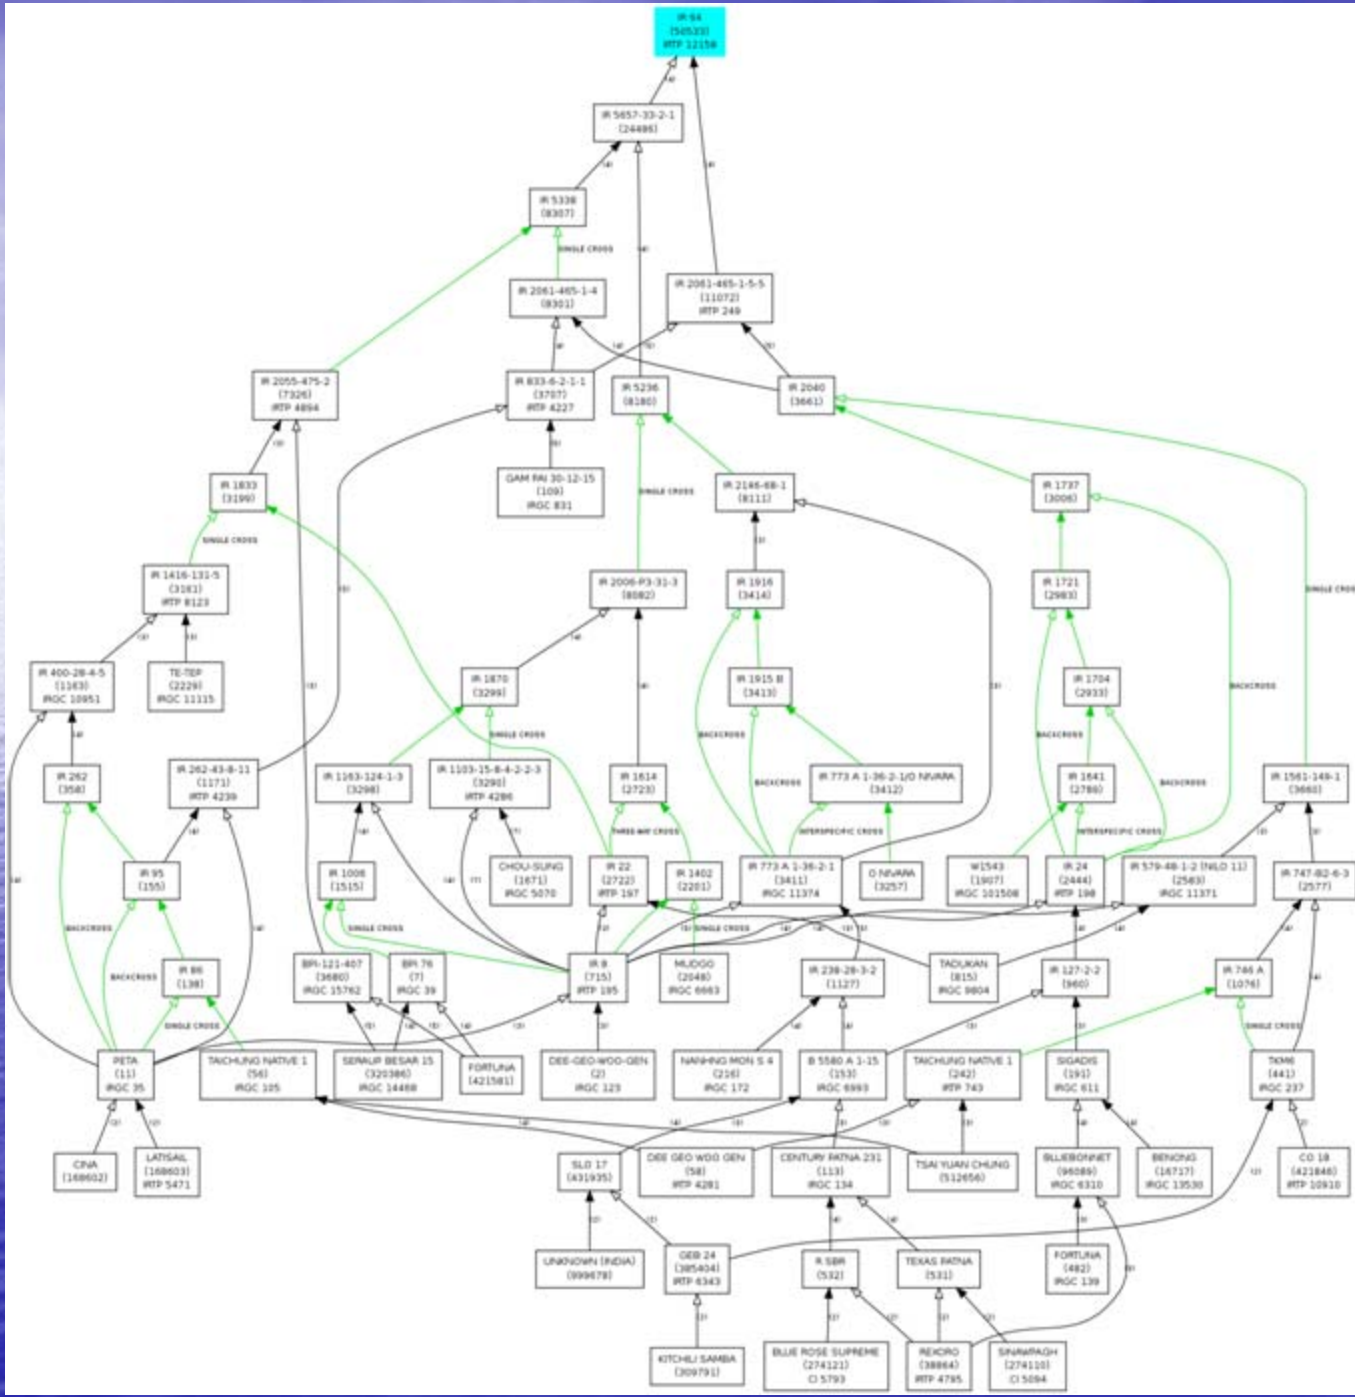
IR 64
[50533]
IRTP 12158

IR 5657-33-2-1
[24486]

IR 5338
[8307]

SINGLE CROSS

IR 2061-465-1-4
[8301]

IR 2061-465-1-5-5
[11072]
IRTP 249

IR 2055-475-2
[7326]
IRTP 4894

IR 833-6-2-1-1
[3707]
IRTP 4227

IR 5236
[8180]

IR 2040
[3661]

GAM PAI 30-12-15
[109]
IRGC 831

IR 1833
[3199]

SINGLE CROSS

IR 2146-68-1
[8111]

IR 1737
[3006]

IR 1416-131-5
[3161]
IRTP 8123

SINGLE CROSS

IR 2006-P3-31-3
[8082]

IR 1916
[3414]

IR 1721
[2983]

SINGLE CROSS

IR 400-28-4-5
[1163]
IRGC 10951

TE-TEP
[2229]
IRGC 11115

IR 1870
[3299]

IR 1915 B
[3413]

IR 1704
[2933]

BACKCROSS

IR 262
[358]

IR 262-43-8-11
[1171]
IRTP 4239

IR 1163-124-1-3
[3298]

IR 1103-15-8-4-2-2-3
[3290]
IRTP 4286

SINGLE CROSS

IR 1614
[2723]

BACKCROSS

BACKCROSS

IR 773 A 1-36-2-1/O NIVARA
[3412]

IR 1641
[2786]

BACKCROSS

BACKCROSS

IR 1561-149-1
[3660]

IR 95
[155]

IR 1006
[1515]

CHOU-SUNG
[1671]
IRGC 5070

THREE-WAY CROSS

IR 22
[2722]
IRTP 197

IR 1402
[2201]

INTERSPECIFIC CROSS

IR 773 A 1-36-2-1
[3411]
IRGC 11374

O NIVARA
[3257]

W1543
[1907]
IRGC 101508

INTERSPECIFIC CROSS

IR 24
[2444]
IRTP 198

IR 579-48-1-2 [NILO 11]
[2583]
IRGC 11371

IR 747-B2-6-3
[2577]

BACKCROSS

SINGLE CROSS

SINGLE CROSS

IR 8
[715]
IRTP 195

IR 86
[138]

BACKCROSS

BPI-121-407
[3680]
IRGC 15762

BPI 76
[7]
IRGC 39

MUDGO
[2048]
IRGC 6663

IR 238-28-3-2
[1127]

TADUKAN
[815]
IRGC 9804

IR 127-2-2
[960]

IR 746 A
[1076]

SINGLE CROSS

SINGLE CROSS

PETA
[11]
IRGC 35

TAICHUNG NATIVE 1
[56]
IRGC 105

SERAUP BESAR 15
[320386]
IRGC 14468

FORTUNA
[421581]

DEE-GEO-WOO-GEN
[2]
IRGC 123

NANHING MON S 4
[216]
IRGC 172

B 5580 A 1-15
[153]
IRGC 6993

TAICHUNG NATIVE 1
[242]
IRTP 743

SIGADIS
[191]
IRGC 611

TKM6
[441]
IRGC 237

CINA
[168602]

LATISAIL
[168603]
IRTP 5471

SLO 17
[431935]

DEE GEO WOO GEN
[58]
IRTP 4281

CENTURY PATNA 231
[113]
IRGC 134

TSAI YUAN CHUNG
[512656]

BLUEBONNET
[96089]
IRGC 6310

BENONG
[16717]
IRGC 13530

CO 18
[421846]
IRTP 10910

UNKNOWN (INDIA)
[999678]

GEB 24
[385404]
IRTP 6343

R SBR
[532]

TEXAS PATNA
[531]

FORTUNA
[482]
IRGC 139

KITCHILI SAMBA
[309791]

BLUE ROSE SUPREME
[274121]
CI 5793

REXORO
[38864]
IRTP 4795

SINAWPAGH
[274110]
CI 5094